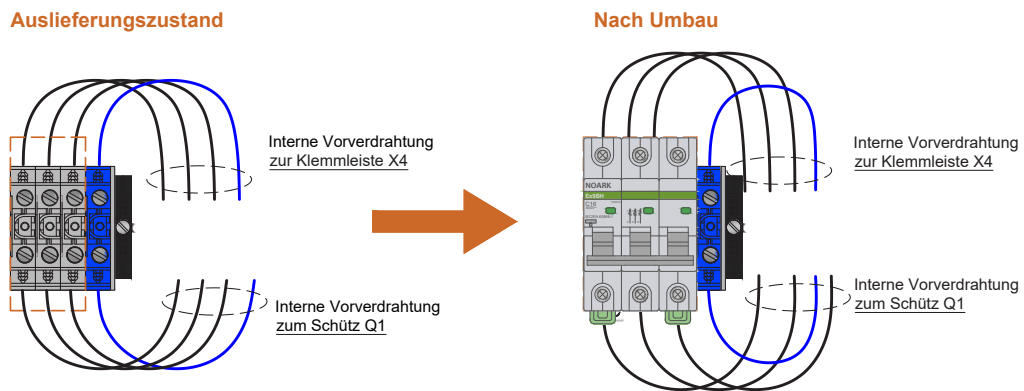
Auslieferungszustand

Interne Vorverdrahtung
zur Klemmleiste X4

Interne Vorverdrahtung
zum Schütz Q1

Nach Umbau

NOARK

Ex9BH

C16

Interne Vorverdrahtung
zur Klemmleiste X4

Interne Vorverdrahtung
zum Schütz Q1